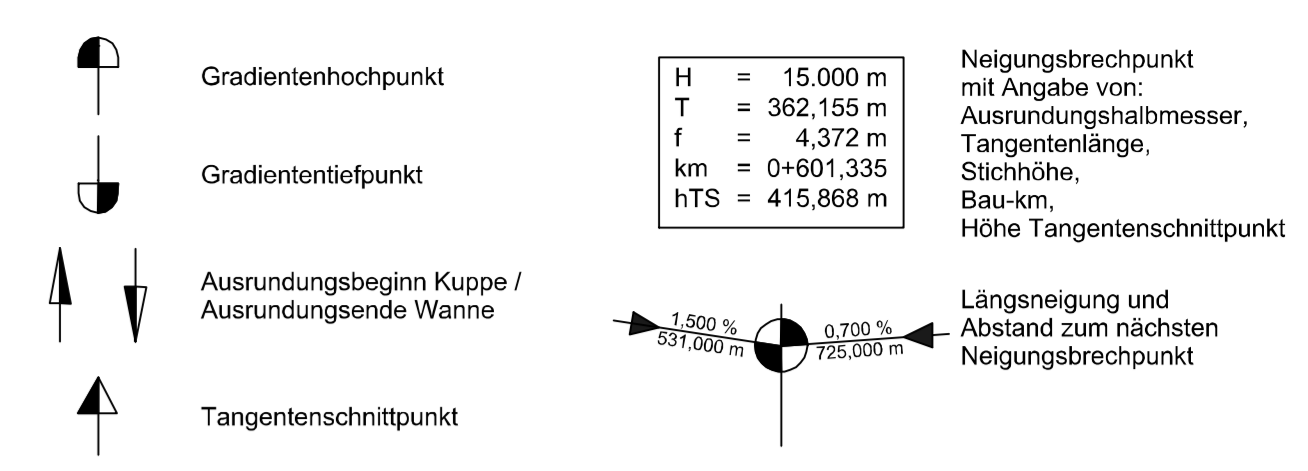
Gradientenhochpunkt

Gradiententiefpunkt

Ausrundungsbeginn Kuppe / Ausrundungsende Wanne

Tangentenschnittpunkt

| | | |
|---|---|---|
| H | = | 15.000 m |
| T | = | 362,155 m |
| f | = | 4,372 m |
| km | = | 0+601,335 |
| hTS | = | 415,868 m |

Neigungsbrechpunkt mit Angabe von: Ausrundungshalbmesser, Tangentenlänge, Stichhöhe, Bau-km, Höhe Tangentenschnittpunkt

1,500 %
531,000 m
0,700 %
725,000 m

Längsneigung und Abstand zum nächsten Neigungsbrechpunkt